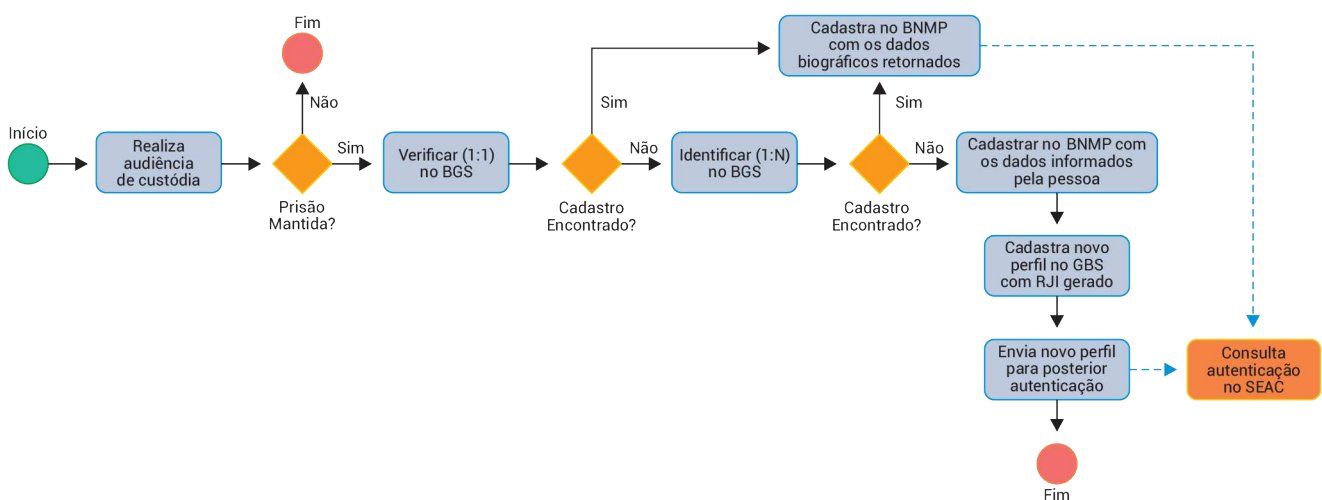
Fim

Não

Início

Realiza audiência de custódia

Sim

Prisão Mantida?

Verificar (1:1) no BGS

Sim

Cadastra no BNMP com os dados biográficos retornados

Não

Cadastro Encontrado?

Identificar (1:N) no BGS

Sim

Não

Cadastro Encontrado?

Cadastrar no BNMP com os dados informados pela pessoa

Cadastra novo perfil no GBS com RJI gerado

Envia novo perfil para posterior autenticação

Consulta autenticação no SEAC

Fim